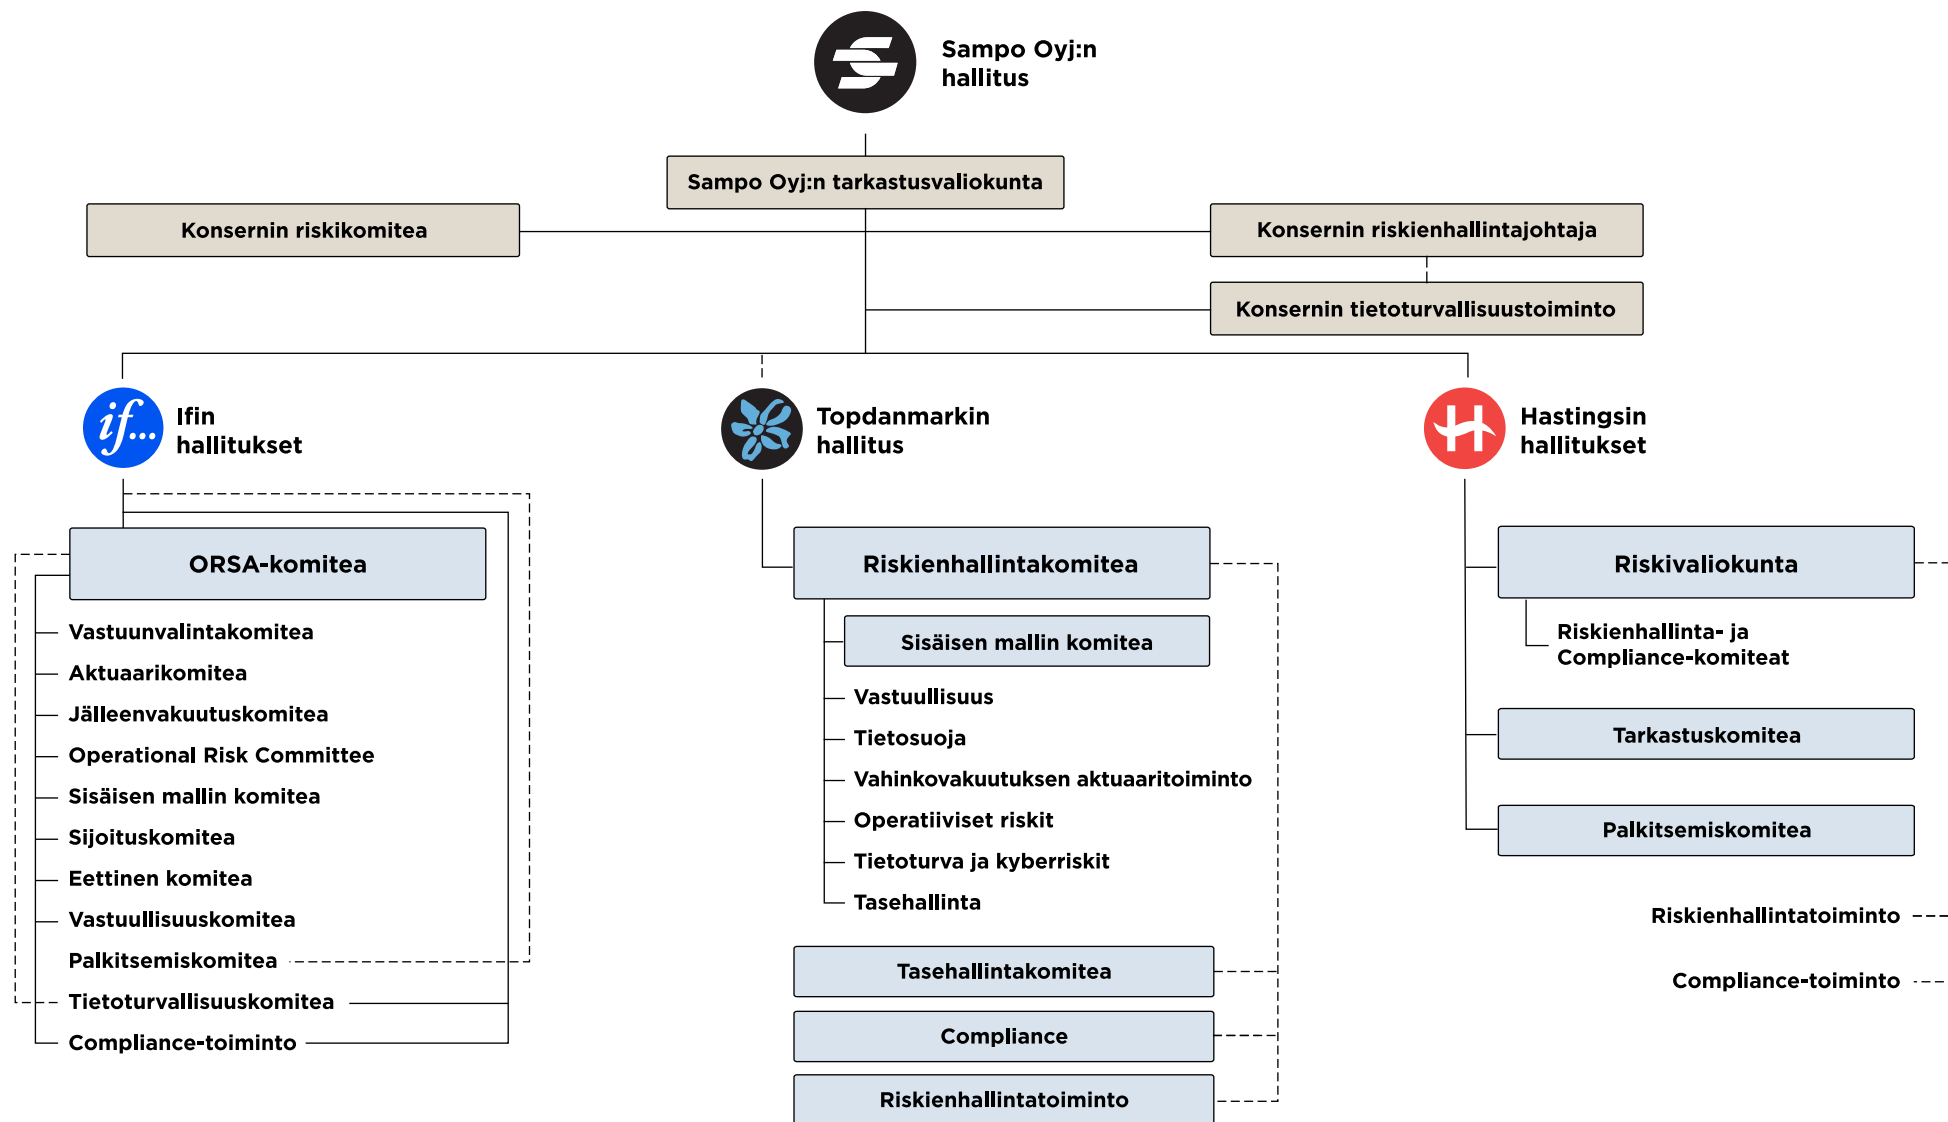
Sampo Oyj:n hallitus

Sampo Oyj:n tarkastusvaliokunta

Konsernin riskikomitea

Konsernin riskienhallintajohtaja

Konsernin tietoturvallisuustoiminto

if...

Ifin hallitukset

ORSA-komitea

Vastuunvalintakomitea
Aktuaarikomitea
Jälleenvakuutuskomitea
Operational Risk Committee
Sisäisen mallin komitea
Sijoituskomitea
Eettinen komitea
Vastuullisuuskomitea
Palkitsemiskomitea
Tietoturvallisuuskomitea
Compliance-toiminto

Topdanmarkin hallitus

Riskienhallintakomitea

Sisäisen mallin komitea

Vastuullisuus
Tietosuoja
Vahinkovakuutuksen aktuaaritoiminto
Operatiiviset riskit
Tietoturva ja kyberriskit
Tasehallinta

Tasehallintakomitea

Compliance

Riskienhallintatoiminto

Hastingsin hallitukset

Riskivaliokunta

Riskienhallinta- ja Compliance-komiteat

Tarkastuskomitea

Palkitsemiskomitea

Riskienhallintatoiminto

Compliance-toiminto